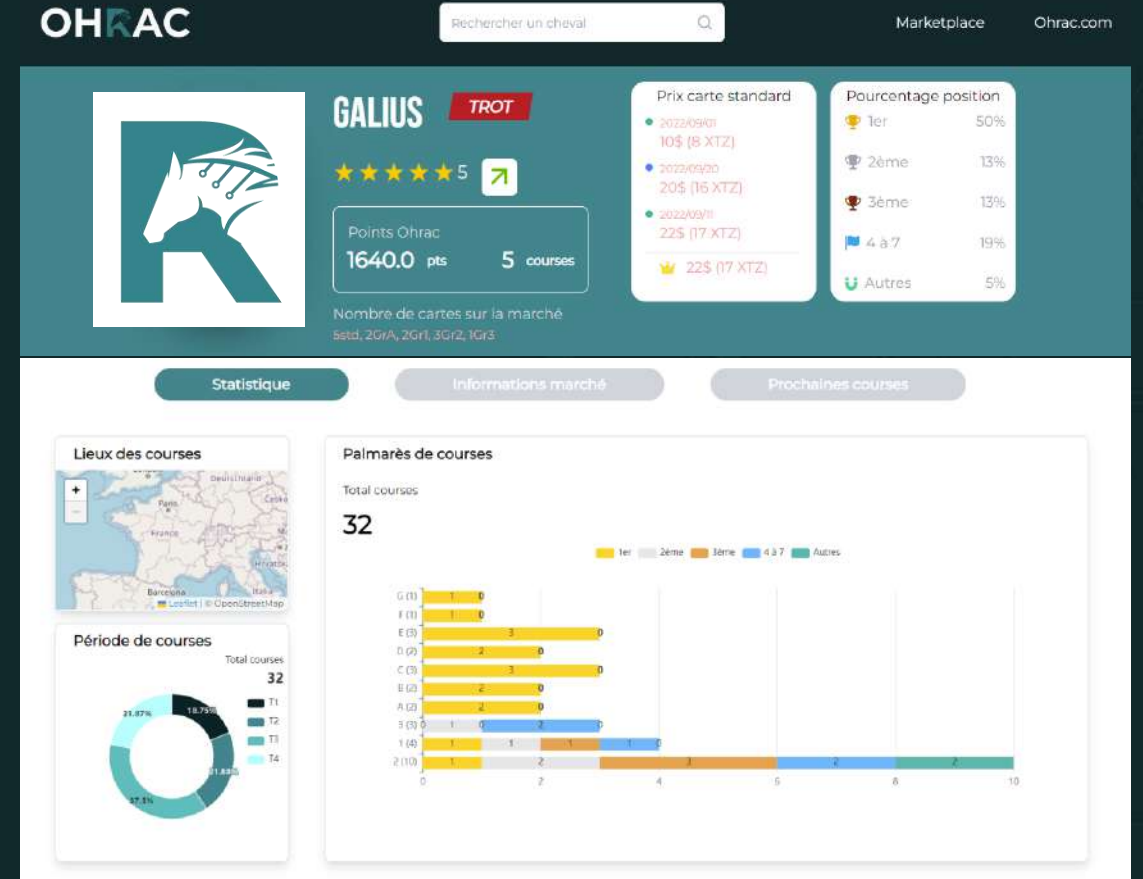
OHRAC

Rechercher un cheval

Marketplace Ohrac.com

GALIUS TROT

★★★★★ 5

Points Ohrac
1640.0 pts 5 courses

Nombre de cartes sur la marché
5std, 2GrA, 2Gr1, 3Gr2, 1Gr3

Prix carte standard
2022/09/01 10$ (8 XTZ)
2022/09/20 20$ (16 XTZ)
2022/09/11 22$ (17 XTZ)
22$ (17 XTZ)

Pourcentage position
1er 50%
2ème 13%
3ème 13%
4 à 7 19%
Autres 5%

Statistique
Informations marché
Prochaines courses

Lieux des courses
+
−
Paris
France
Barcelona
Leaflet | © OpenStreetMap

Période de courses
Total courses
32
T1
T2
T3
T4
21.87%
18.75%
21.88%
37.5%

Palmarès de courses
Total courses
32
1er 2ème 3ème 4 à 7 Autres

G (1) 1 0
F (1) 1 0
E (3) 3 0
D (2) 2 0
C (3) 3 0
B (2) 2 0
A (2) 2 0
3 (3) 0 1 0 2
1 (4) 1 1 1 1
2 (10) 1 2 3 2 2

0 2 4 6 8 10